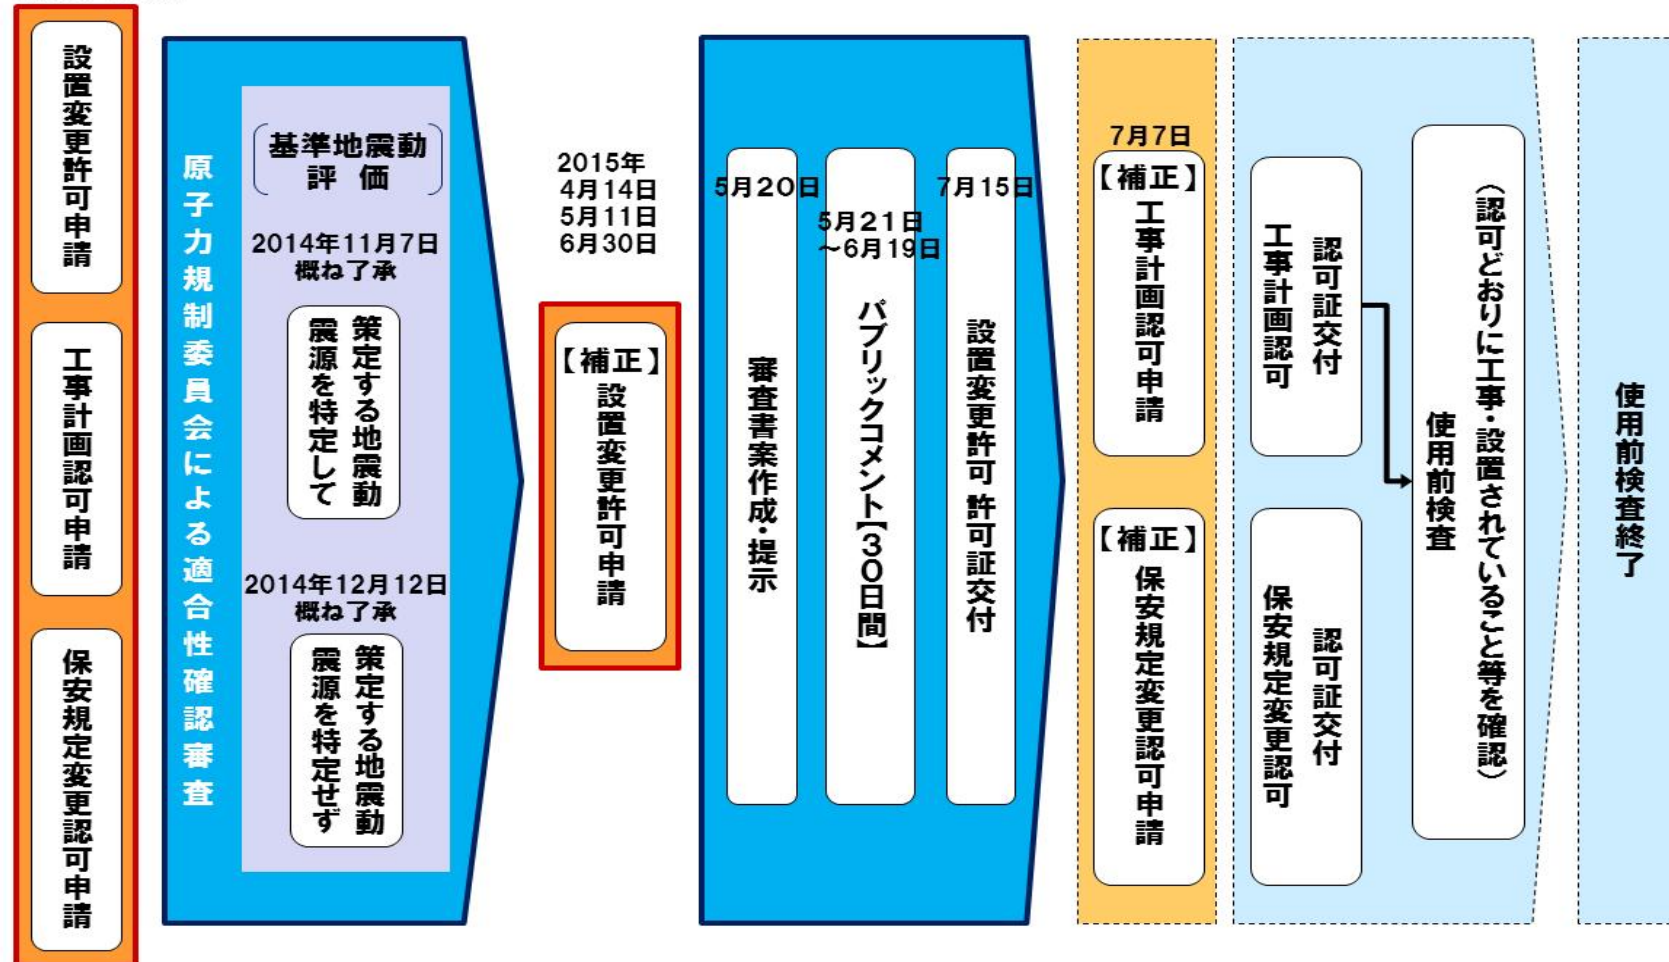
設置変更許可申請

工事計画認可申請

保安規定変更認可申請

原子力規制委員会による適合性確認審査

基準地震動評価

2014年11月7日
概ね了承

策定する地震動震源を特定して

2014年12月12日
概ね了承

策定する地震動震源を特定せず

2015年
4月14日
5月11日
6月30日

【補正】設置変更許可申請

5月20日
審査書案作成・提示

5月21日
～6月19日
パブリックコメント【30日間】

7月15日
設置変更許可 許可証交付

7月7日
【補正】工事計画認可申請

【補正】保安規定変更認可申請

工事計画認可
認可証交付

保安規定変更認可
認可証交付

使用前検査
（認可どおりに工事・設置されていること等を確認）

使用前検査終了